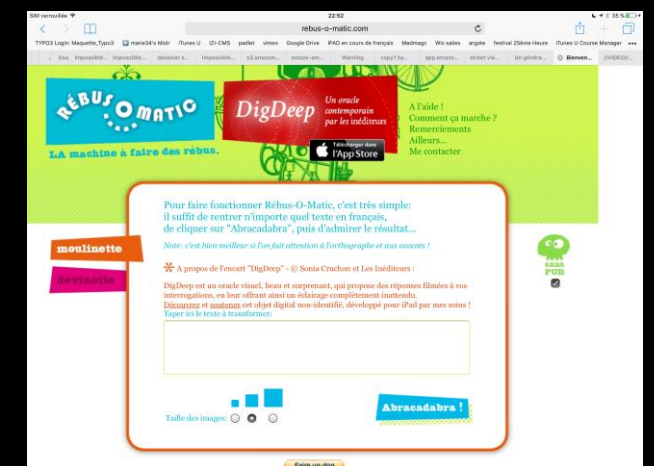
SIM verrouillée 22:52 35 %

rebus-o-matic.com

TYPO3 Login: Maquette_Typo3 marie34's Midi iTunes U IZI-CMS padlet vimeo Google Drive IPAD en cours de français Madmagz Wix-sales argote festival 25ème Heure iTunes U Course Manager

bou Impossible... Impossible... dessiner s... Impossible... c3.amazon... emaze-am... Warning copy1 by... app.emaze... street vie... Un généra... Bienven... [VIDEO]...

RÉBUS-O-MATIC

LA machine à faire des rébus.

DigDeep Un oracle contemporain par les inéditeurs

Télécharger dans l'App Store

A l'aide !
Comment ça marche ?
Remerciements
Ailleurs...
Me contacter

moulinette

devinette

Pour faire fonctionner Rébus-O-Matic, c'est très simple: il suffit de rentrer n'importe quel texte en français, de cliquer sur "Abracadabra", puis d'admirer le résultat...

Note: c'est bien meilleur si l'on fait attention à l'orthographe et aux accents !

A propos de l'encart "DigDeep" - © Sonia Cruchon et Les Inéditeurs :

DigDeep est un oracle visuel, beau et surprenant, qui propose des réponses filmées à vos interrogations, en leur offrant ainsi un éclairage complètement inattendu. Découvrez et soutenez cet objet digital non-identifié, développé pour iPad par mes soins !
Taper ici le texte à transformer:

Taille des images:

Abracadabra !

sans PUB

Faire un don